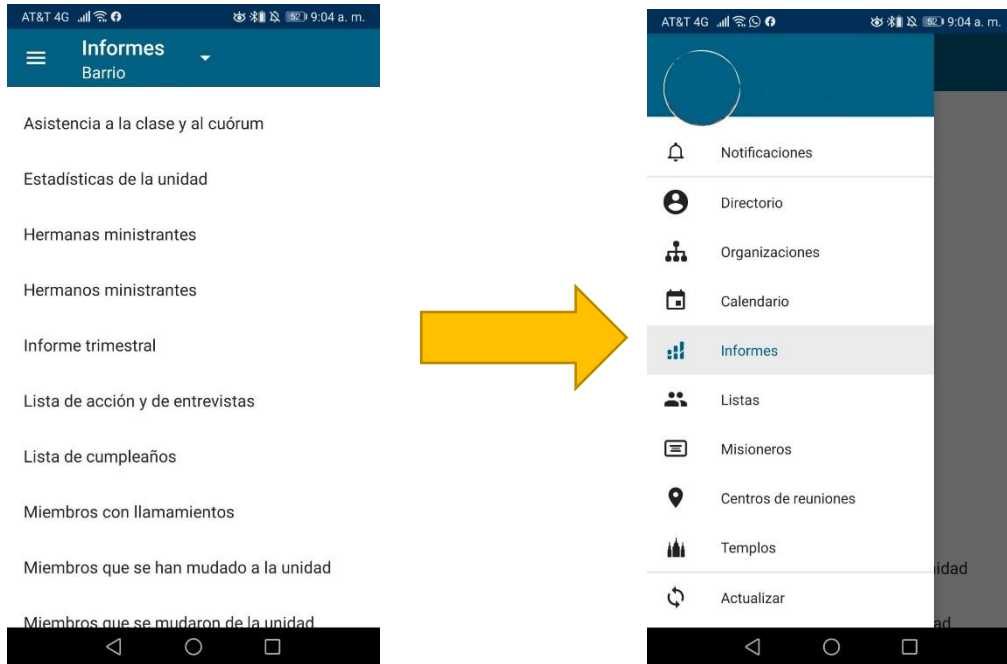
AT&T 4G 52 9:04 a. m.

Informes
Barrio

Asistencia a la clase y al cuórum

Estadísticas de la unidad

Hermanas ministrantes

Hermanos ministrantes

Informe trimestral

Lista de acción y de entrevistas

Lista de cumpleaños

Miembros con llamamientos

Miembros que se han mudado a la unidad

Miembros que se mudaron de la unidad

AT&T 4G 52 9:04 a. m.

Notificaciones

Directorio

Organizaciones

Calendario

Informes

Listas

Misioneros

Centros de reuniones

Templos

Actualizar

idad

ad